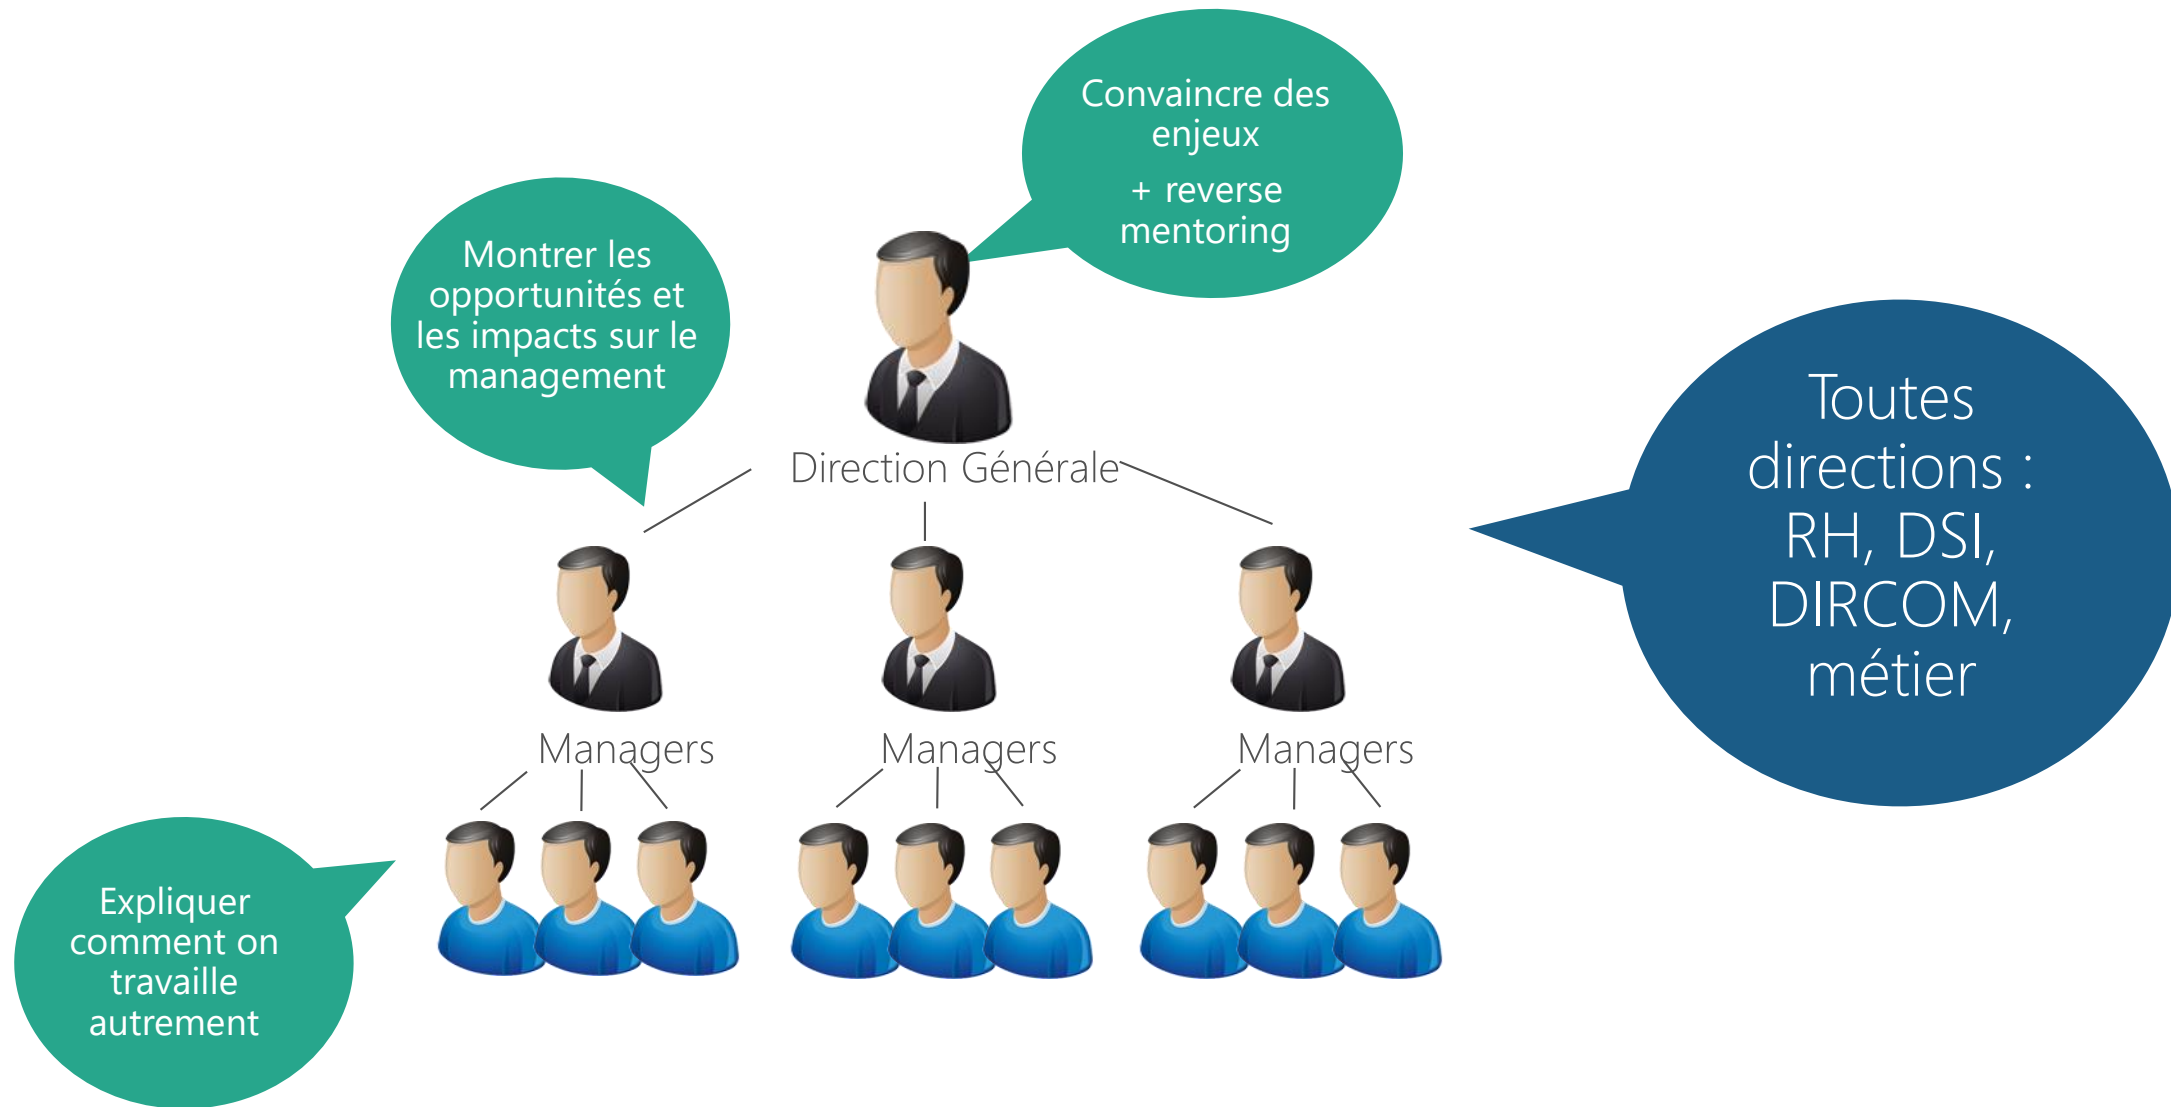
Convaincre des enjeux

+ reverse mentoring

Montrer les opportunités et les impacts sur le management

Direction Générale

Toutes directions : RH, DSI, DIRCOM, métier

Managers

Managers

Managers

Expliquer comment on travaille autrement